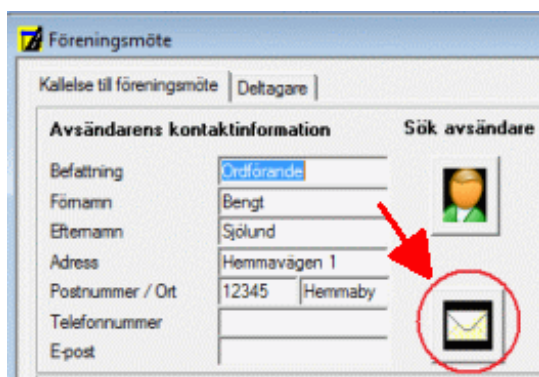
Föreningsmöte

Kallelse till föreningsmöte | Deltagare

Avsändarens kontaktinformation

Sök avsändare

Befattning | Ordförande
Förnamn | Bengt
Efternamn | Sjölund
Adress | Hemmavägen 1
Postnummer / Ort | 12345 | Hemmaby
Telefonnummer
E-post